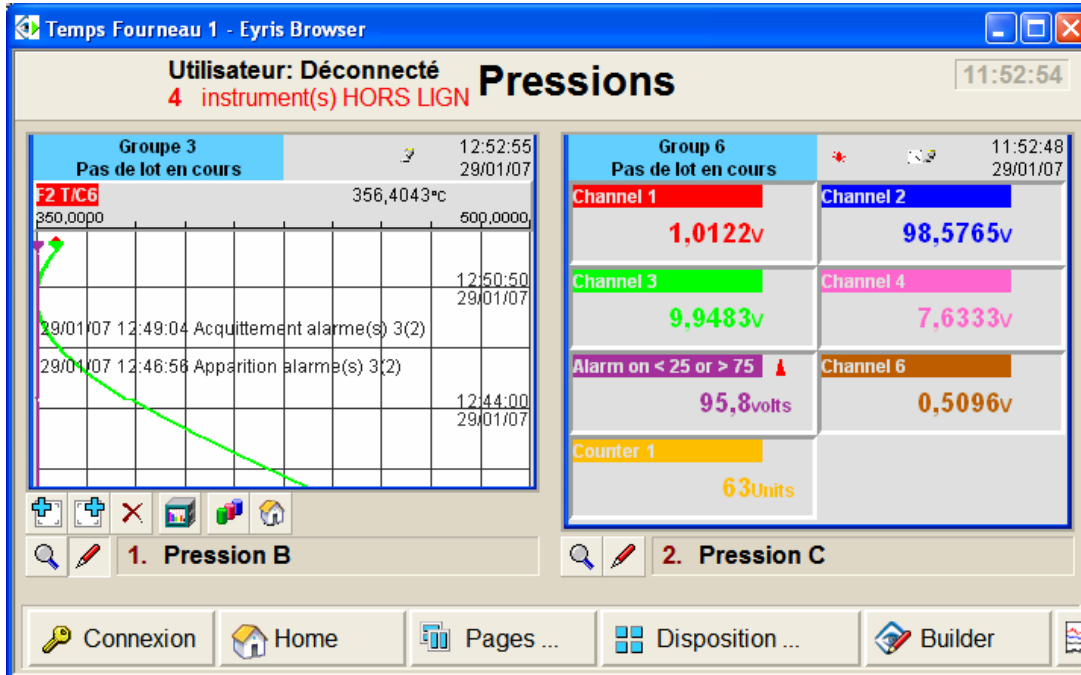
Temps Fourneau 1 - Eyris Browser

Utilisateur: Déconnecté
4 instrument(s) HORS LIGN
Pressions
11:52:54

Groupe 3
Pas de lot en cours
12:52:55
29/01/07
F2 T/C6
356,4043°c
350,0000
500,0000
12:50:50
29/01/07
29/01/07 12:49:04 Acquittement alarme(s) 3(2)
29/01/07 12:46:56 Apparition alarme(s) 3(2)
12:44:00
29/01/07

1. Pression B

Group 6
Pas de lot en cours
11:52:48
29/01/07

Channel 1
1,0122V
Channel 2
98,5765V
Channel 3
9,9483V
Channel 4
7,6333V
Alarm on < 25 or > 75
95,8volts
Channel 6
0,5096V
Counter 1
63Units

2. Pression C

Connexion
Home
Pages ...
Disposition ...
Builder